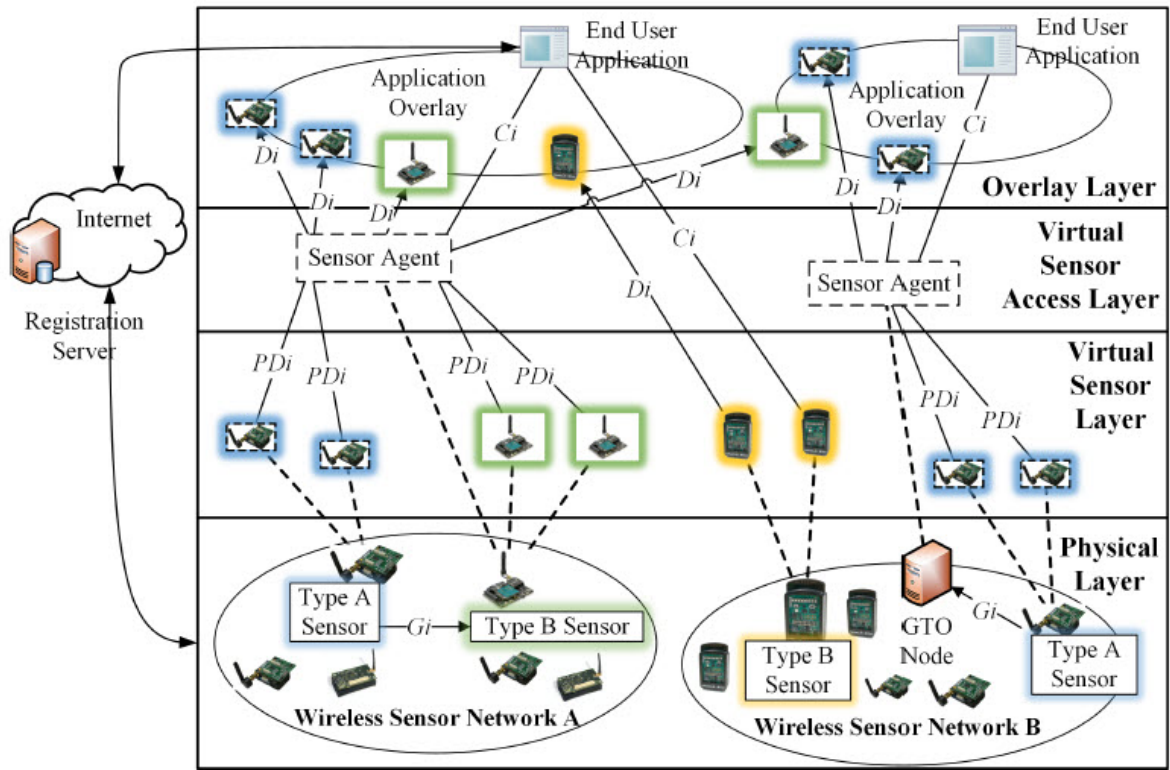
End User Application

End User Application

Application Overlay

Application Overlay

Ci

Ci

Di

Di

Di

Di

Di

Di

Di

Overlay Layer

Internet

Registration Server

Sensor Agent

Virtual Sensor Access Layer

Sensor Agent

Ci

Di

PDi

PDi

PDi

PDi

PDi

PDi

Virtual Sensor Layer

Physical Layer

Type A Sensor

Gi

Type B Sensor

Wireless Sensor Network A

Type B Sensor

GTO Node

Gi

Type A Sensor

Wireless Sensor Network B